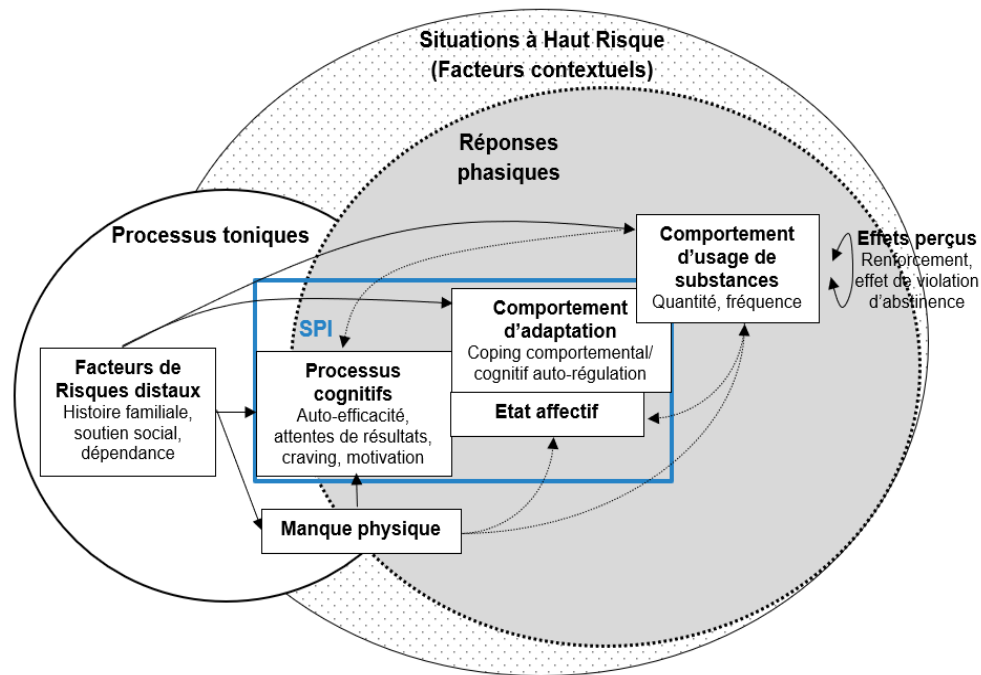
Situations à Haut Risque
(Facteurs contextuels)

Réponses phasiques

Processus toniques

Comportement d'usage de substances
Quantité, fréquence

Effets perçus
Renforcement, effet de violation d'abstinence

SPI

Comportement d'adaptation
Coping comportemental/ cognitif auto-régulation

Facteurs de Risques distaux
Histoire familiale, soutien social, dépendance

Processus cognitifs
Auto-efficacité, attentes de résultats, craving, motivation

Etat affectif

Manque physique